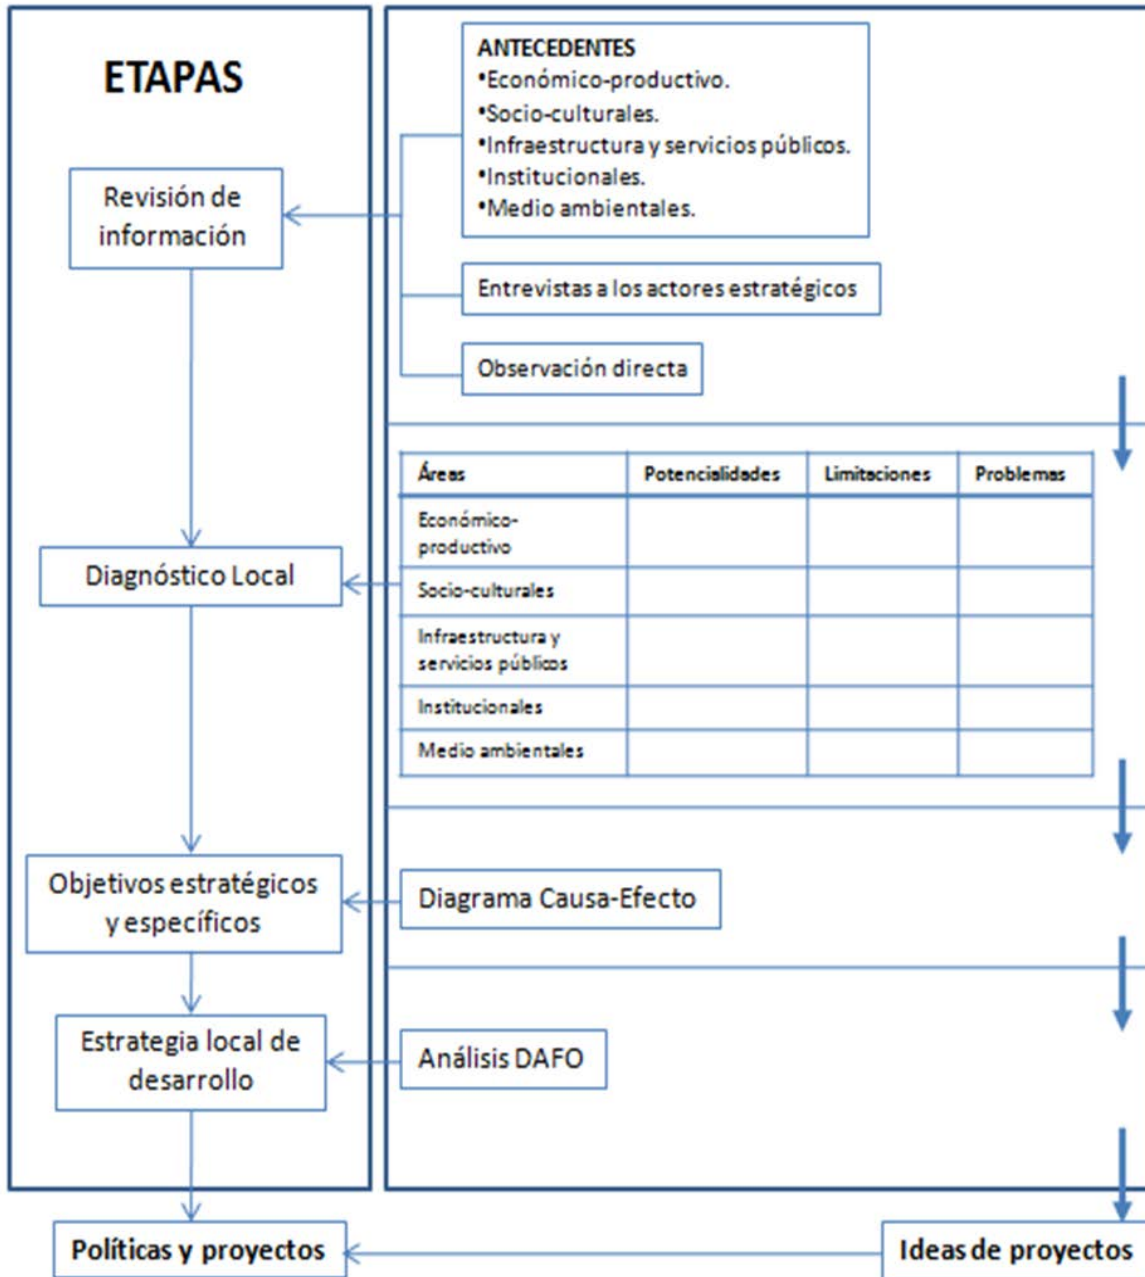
ETAPAS

Revisión de información

ANTECEDENTES
•Económico-productivo.
•Socio-culturales.
•Infraestructura y servicios públicos.
•Institucionales.
•Medio ambientales.

Entrevistas a los actores estratégicos

Observación directa

Diagnóstico Local

| Áreas | Potencialidades | Limitaciones | Problemas |
|---|---|---|---|
| Económico-productivo | | | |
| Socio-culturales | | | |
| Infraestructura y servicios públicos | | | |
| Institucionales | | | |
| Medio ambientales | | | |

Objetivos estratégicos y específicos

Diagrama Causa-Efecto

Estrategia local de desarrollo

Análisis DAFO

Políticas y proyectos

Ideas de proyectos